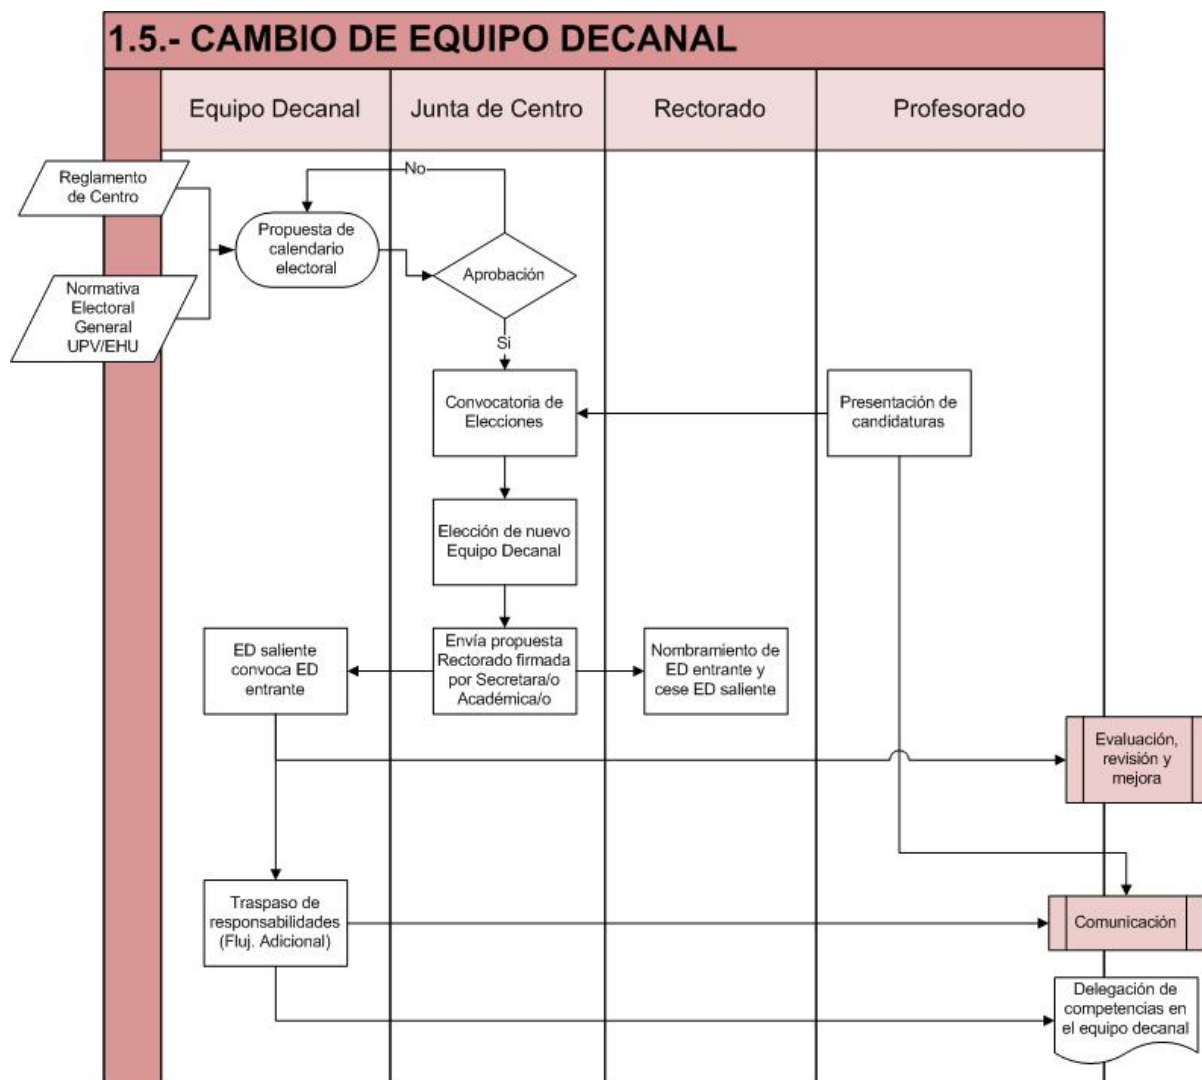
1.5.- CAMBIO DE EQUIPO DECANAL

Equipo Decanal

Junta de Centro

Rectorado

Profesorado

Reglamento de Centro

Normativa Electoral General UPV/EHU

Propuesta de calendario electoral

No

Aprobación

Si

Convocatoria de Elecciones

Presentación de candidaturas

Elección de nuevo Equipo Decanal

ED saliente convoca ED entrante

Envía propuesta Rectorado firmada por Secretara/o Académica/o

Nombramiento de ED entrante y cese ED saliente

Evaluación, revisión y mejora

Traspaso de responsabilidades (Fluj. Adicional)

Comunicación

Delegación de competencias en el equipo decanal